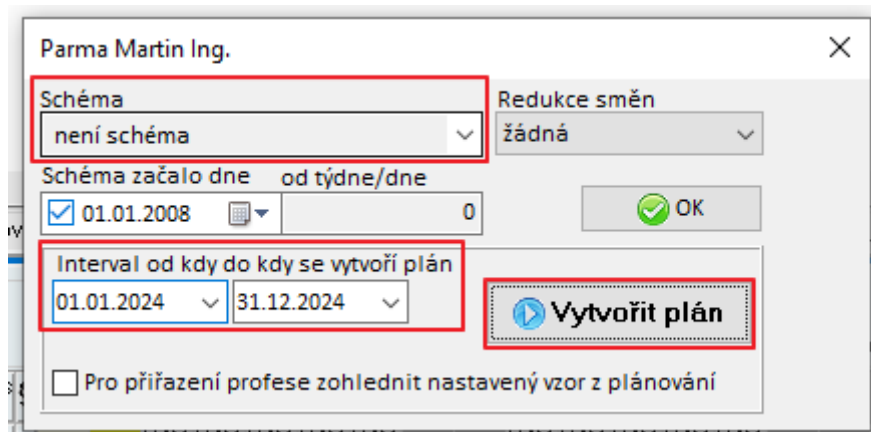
Parma Martin Ing.

Schéma
není schéma

Redukce směn
žádná

Schéma začalo dne
01.01.2008

od týdne/dne
0

OK

Interval od kdy do kdy se vytvoří plán
01.01.2024
31.12.2024

Vytvořit plán

Pro přiřazení profese zohlednit nastavený vzor z plánování